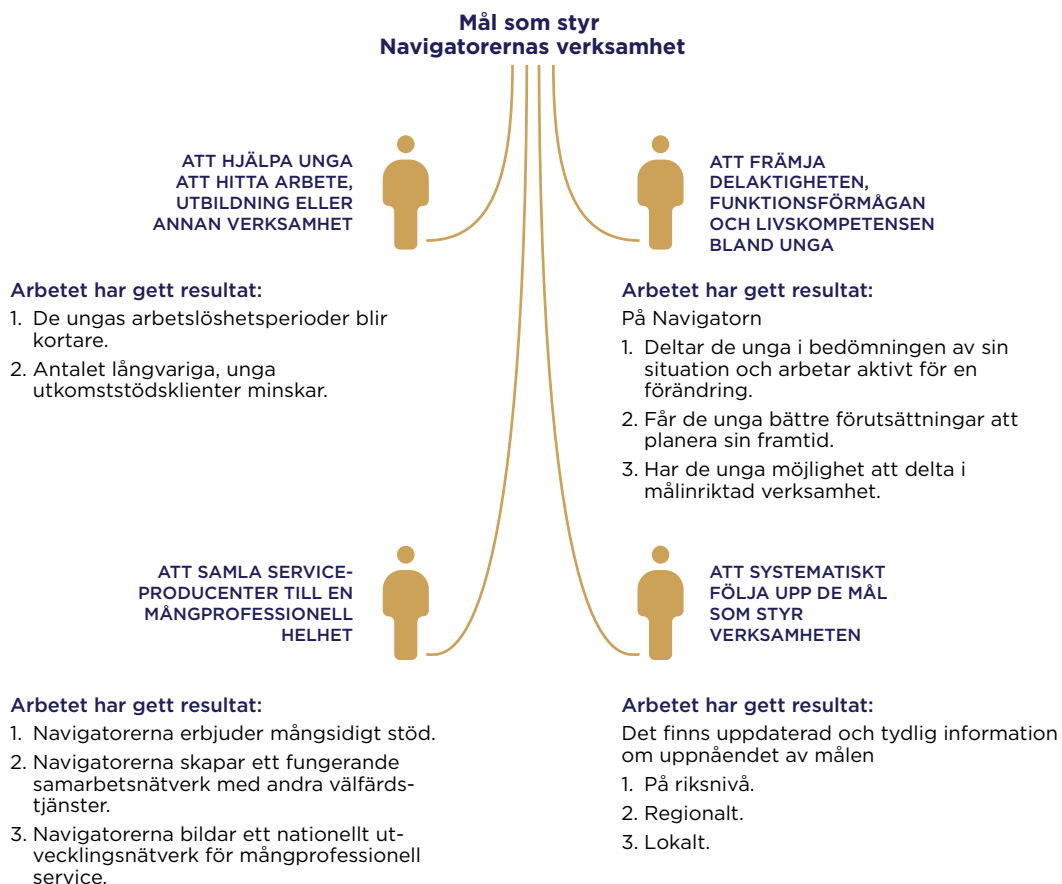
Mål som styr
Navigatorernas verksamhet

ATT HJÄLPA UNGA ATT HITTA ARBETE, UTBILDNING ELLER ANNAN VERKSAMHET

Arbetet har gett resultat:
1. De ungas arbetslöshetsperioder blir kortare.
2. Antalet långvariga, unga utkomststödsklienter minskar.

ATT FRÄMJA DELAKTIGHETEN, FUNKTIONSFÖRMÅGAN OCH LIVSKOMPETENSEN BLAND UNGA

Arbetet har gett resultat:
På Navigatorn
1. Deltar de unga i bedömningen av sin situation och arbetar aktivt för en förändring.
2. Får de unga bättre förutsättningar att planera sin framtid.
3. Har de unga möjlighet att delta i målinriktad verksamhet.

ATT SAMLA SERVICEPRODUCENTER TILL EN MÅNGPROFESSIONELL HELHET

Arbetet har gett resultat:
1. Navigatorerna erbjuder mångsidigt stöd.
2. Navigatorerna skapar ett fungerande samarbetsnätverk med andra välfärdstjänster.
3. Navigatorerna bildar ett nationellt utvecklingsnätverk för mångprofessionell service.

ATT SYSTEMATISKT FÖLJA UPP DE MÅL SOM STYR VERKSAMHETEN

Arbetet har gett resultat:
Det finns uppdaterad och tydlig information om uppnåendet av målen
1. På riksnivå.
2. Regionalt.
3. Lokalt.